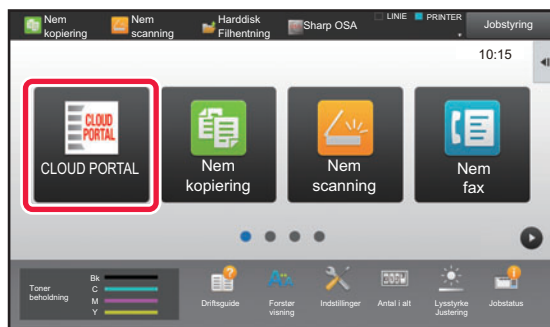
Nem kopiering
Nem scanning
Harddisk Filhentning
Sharp OSA
LINIE
PRINTER
Jobstyring
10:15

CLOUD PORTAL
CLOUD PORTAL
Nem kopiering
Nem scanning
Nem fax

Toner beholdning
Bk
C
M
Y
Driftsguide
Forstør visning
Indstillinger
Antal i alt
Lysstyrke Justering
Jobstatus